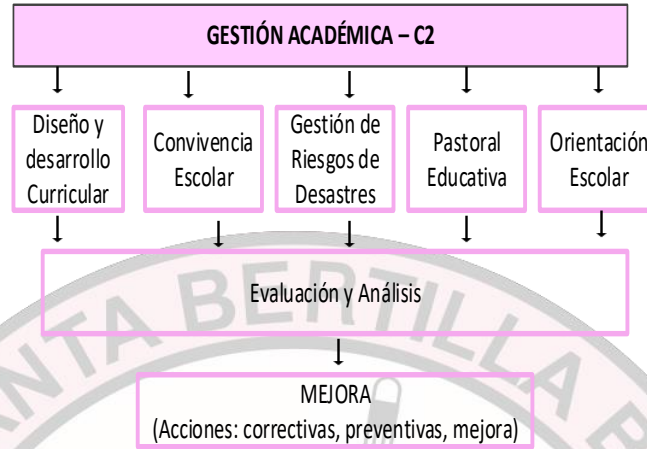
GESTIÓN ACADÉMICA – C2

Diseño y desarrollo Curricular

Convivencia Escolar

Gestión de Riesgos de Desastres

Pastoral Educativa

Orientación Escolar

Evaluación y Análisis

MEJORA
(Acciones: correctivas, preventivas, mejora)

ANTA BERTILLA B